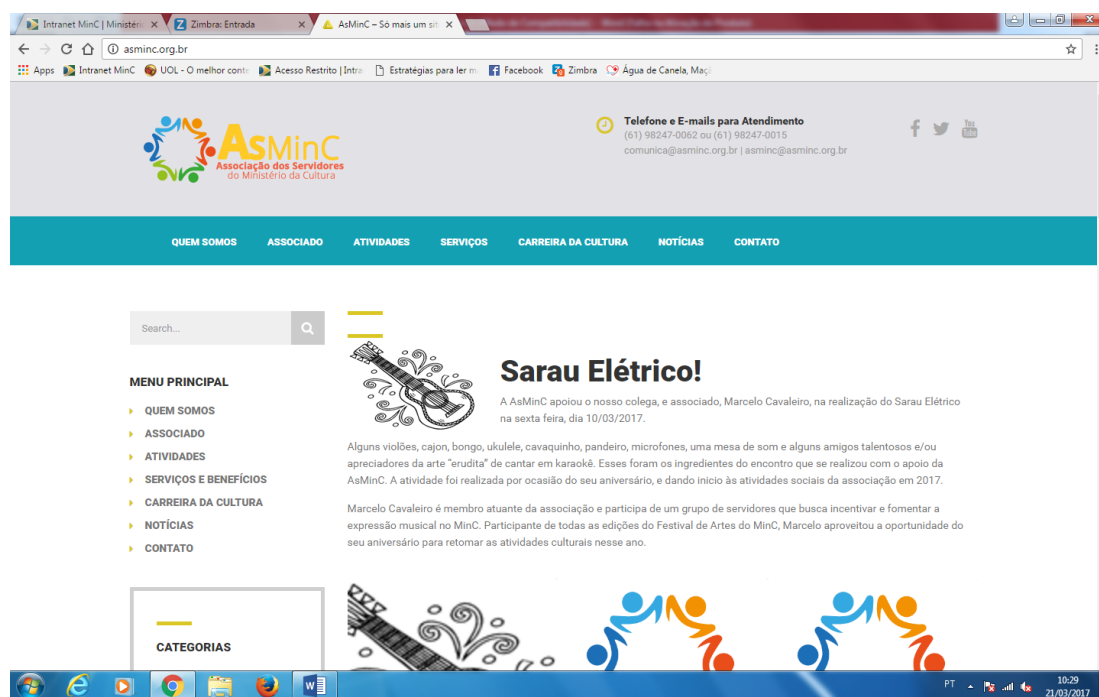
Intranet MinC | Ministéri ×
Zimbra: Entrada ×
AsMinC – Só mais um sit ×

asminc.org.br

Apps Intranet MinC UOL - O melhor conte Acesso Restrito | Intra Estratégias para ler m Facebook Zimbra Água de Canela, Maçã

AsMinC
Associação dos Servidores do Ministério da Cultura

Telefone e E-mails para Atendimento
(61) 98247-0062 ou (61) 98247-0015
comunica@asminc.org.br | asminc@asminc.org.br

QUEM SOMOS ASSOCIADO ATIVIDADES SERVIÇOS CARREIRA DA CULTURA NOTÍCIAS CONTATO

Search...

MENU PRINCIPAL
QUEM SOMOS
ASSOCIADO
ATIVIDADES
SERVIÇOS E BENEFÍCIOS
CARREIRA DA CULTURA
NOTÍCIAS
CONTATO

CATEGORIAS

Sarau Elétrico!

A AsMinC apoiou o nosso colega, e associado, Marcelo Cavaleiro, na realização do Sarau Elétrico na sexta feira, dia 10/03/2017.

Alguns violões, cajon, bongo, ukulele, cavaquinho, pandeiro, microfones, uma mesa de som e alguns amigos talentosos e/ou apreciadores da arte "erudita" de cantar em karaokê. Esses foram os ingredientes do encontro que se realizou com o apoio da AsMinC. A atividade foi realizada por ocasião do seu aniversário, e dando início às atividades sociais da associação em 2017.

Marcelo Cavaleiro é membro atuante da associação e participa de um grupo de servidores que busca incentivar e fomentar a expressão musical no MinC. Participante de todas as edições do Festival de Artes do MinC, Marcelo aproveitou a oportunidade do seu aniversário para retomar as atividades culturais nesse ano.

PT 10:29 21/03/2017